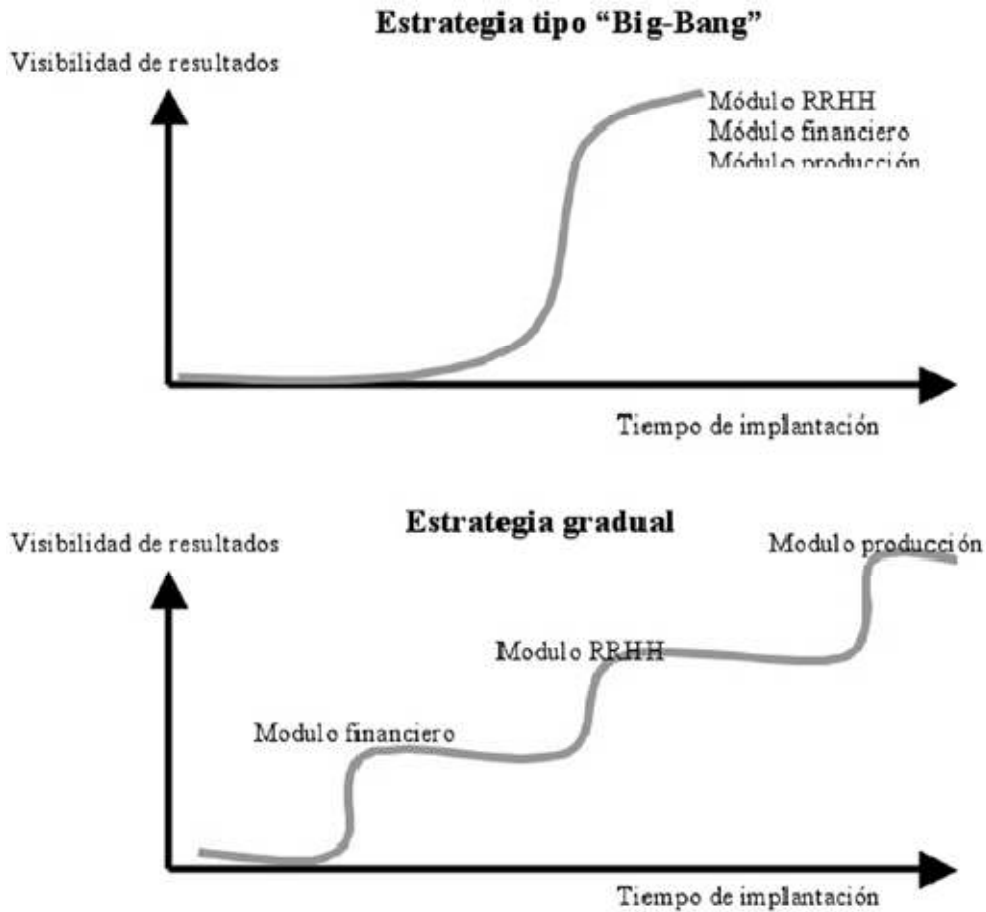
Estrategia tipo “Big-Bang”

Visibilidad de resultados

Módulo RRHH
Módulo financiero
Módulo producción

Tiempo de implantación

Estrategia gradual

Visibilidad de resultados

Modulo producción

Modulo RRHH

Modulo financiero

Tiempo de implantación